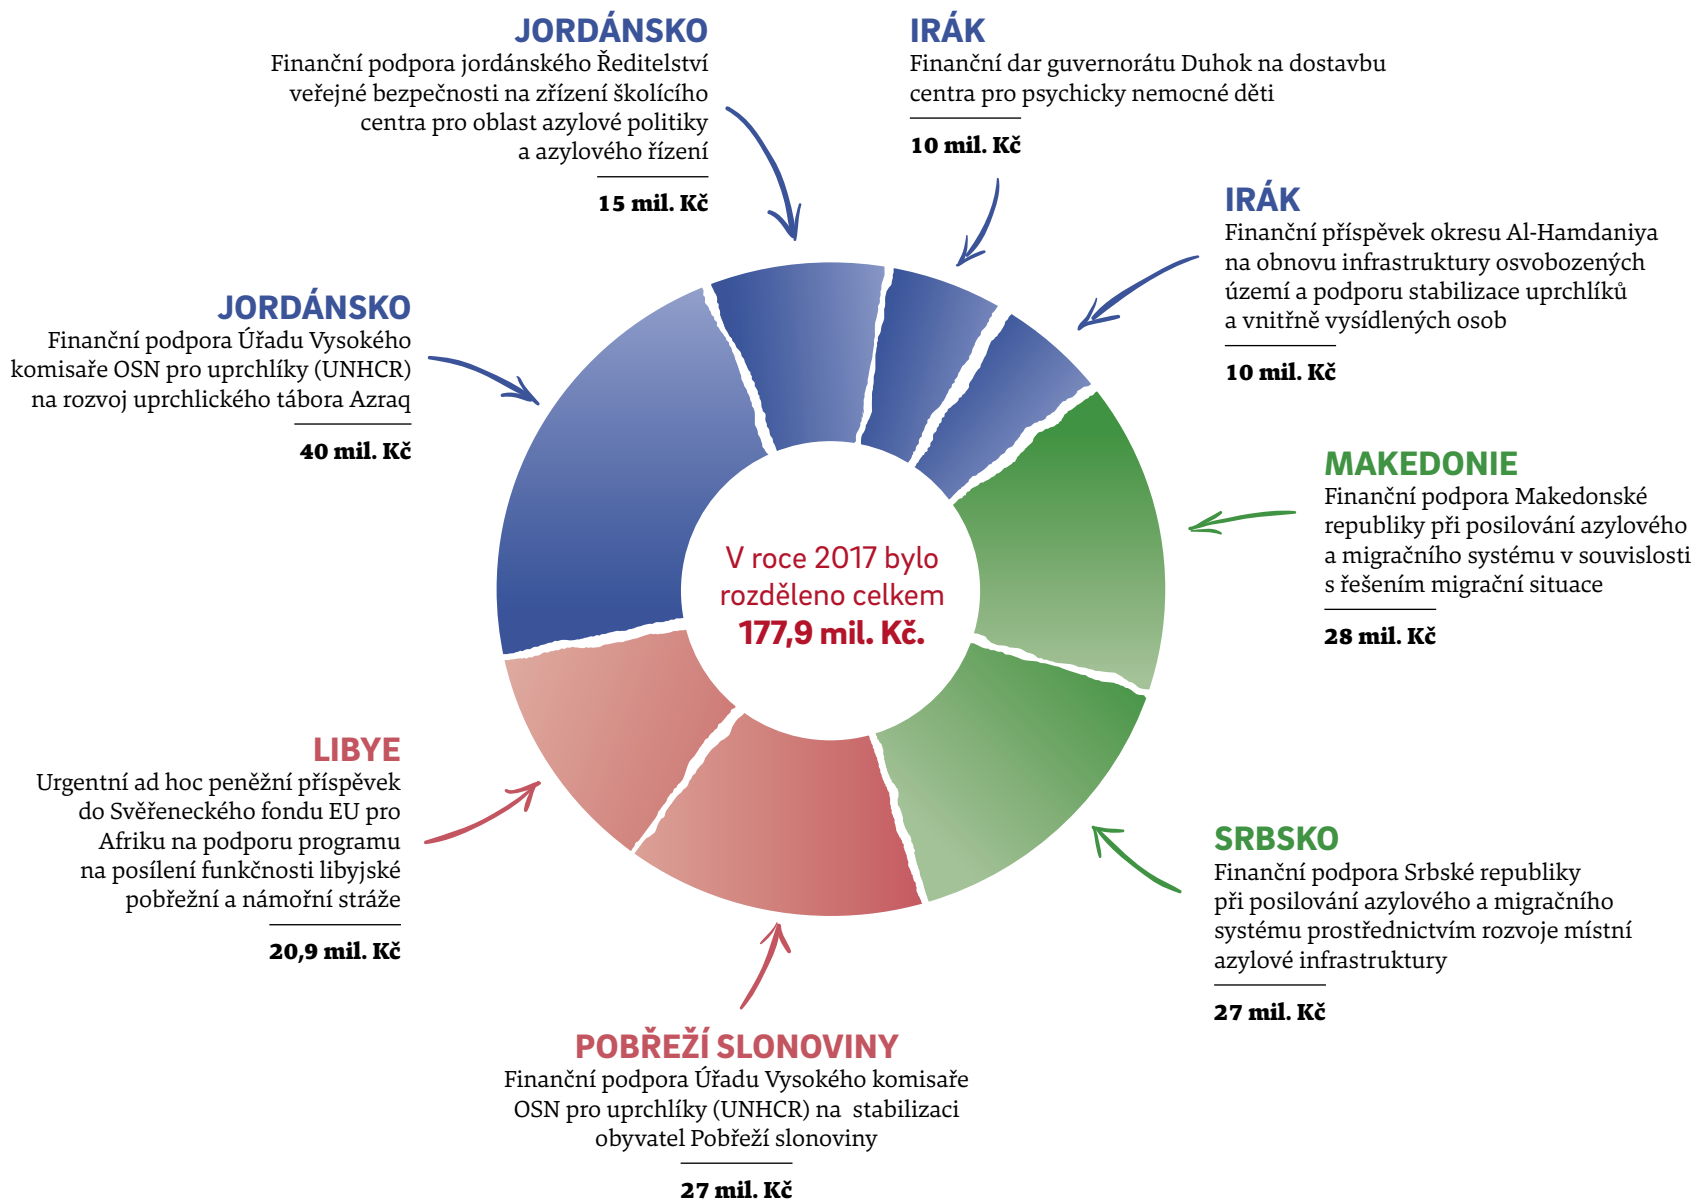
JORDÁNSKO
Finanční podpora jordánského Ředitelství veřejné bezpečnosti na zřízení školícího centra pro oblast azylové politiky a azylového řízení

15 mil. Kč

IRÁK
Finanční dar guvernorátu Duhok na dostavbu centra pro psychicky nemocné děti

10 mil. Kč

IRÁK
Finanční příspěvek okresu Al-Hamdaniya na obnovu infrastruktury osvobozených území a podporu stabilizace uprchlíků a vnitřně vysídlených osob

10 mil. Kč

JORDÁNSKO
Finanční podpora Úřadu Vysokého komisaře OSN pro uprchlíky (UNHCR) na rozvoj uprchlického tábora Azraq

40 mil. Kč

V roce 2017 bylo rozděleno celkem 177,9 mil. Kč.

MAKEDONIE
Finanční podpora Makedonské republiky při posilování azylového a migračního systému v souvislosti s řešením migrační situace

28 mil. Kč

LIBYE
Urgentní ad hoc peněžní příspěvek do Svěřeneckého fondu EU pro Afriku na podporu programu na posílení funkčnosti libyjské pobřežní a námořní stráže

20,9 mil. Kč

SRBSKO
Finanční podpora Srbské republiky při posilování azylového a migračního systému prostřednictvím rozvoje místní azylové infrastruktury

27 mil. Kč

POBŘEŽÍ SLONOVINY
Finanční podpora Úřadu Vysokého komisaře OSN pro uprchlíky (UNHCR) na stabilizaci obyvatel Pobřeží slonoviny

27 mil. Kč